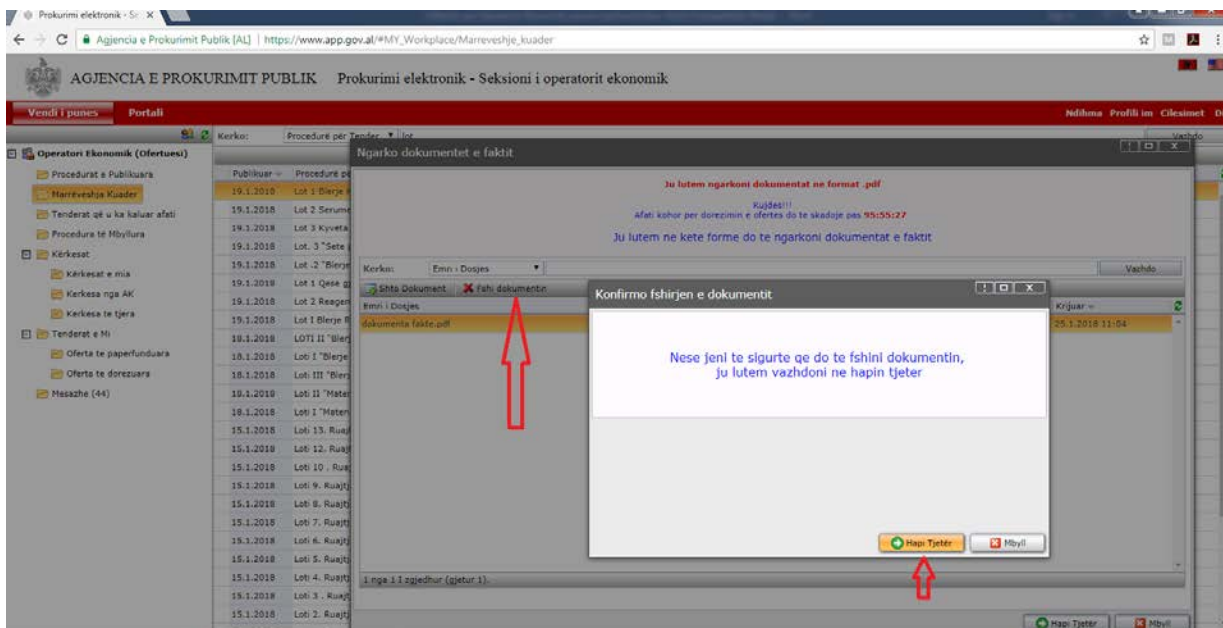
Prokurimi elektronik - Sr ×

Agjencia e Prokurimit Publik [AL] | https://www.app.gov.al/#MY_Workplace/Marreveshje_kuader

AGJENCIA E PROKURIMIT PUBLIK Prokurimi elektronik - Seksioni i operatorit ekonomik

Vendi i punes Portali

Ndihma Profili im Cilesimet

Kerko: Procedurë për Tender Lot Vazhdo

Operatori Ekonomik (Ofertuesi)
Procedurat e Publikuara
Marrëveshja Kuader
Tenderat që u ka kaluar afati
Procedura të Mbyllura
Kërkesat
Kërkesat e mia
Kerkesa nga AK
Kerkesa te tjera
Tenderat e Mi
Oferta te paperfunduara
Oferta te dorezuara
Mesazhe (44)

| Publikuar | Procedurë |
|---|---|
| 19.1.2018 | Lot 1 Blerje |
| 19.1.2018 | Lot 2 Serum |
| 19.1.2018 | Lot 3 Kyveta |
| 19.1.2018 | Lot. 3 "Sete |
| 19.1.2018 | Lot .2 "Blerje |
| 19.1.2018 | Lot 1 Qese |
| 19.1.2018 | Lot 2 Reagen |
| 19.1.2018 | Lot I Blerje |
| 18.1.2018 | LOTI II "Bler |
| 18.1.2018 | Loti I "Blerje |
| 18.1.2018 | Loti III "Bler |
| 18.1.2018 | Loti II "Mater |
| 18.1.2018 | Loti I "Mater |
| 15.1.2018 | Loti 13. Ruaj |
| 15.1.2018 | Loti 12. Ruaj |
| 15.1.2018 | Loti 10 . Rua |
| 15.1.2018 | Loti 9. Ruajt |
| 15.1.2018 | Loti 8. Ruajt |
| 15.1.2018 | Loti 7. Ruajt |
| 15.1.2018 | Loti 6. Ruajt |
| 15.1.2018 | Loti 5. Ruajt |
| 15.1.2018 | Loti 4. Ruajt |
| 15.1.2018 | Loti 3 . Ruajt |
| 15.1.2018 | Loti 2. Ruajt |

Ngarko dokumentet e faktit

Ju lutem ngarkoni dokumentat ne format .pdf

Kujdes!!!
Afati kohor per dorezimin e ofertes do te skadoje pas 95:55:27

Ju lutem ne kete forme do te ngarkoni dokumentat e faktit

Kerko: Emri i Dosjes Vazhdo

Shto Dokument Fshi dokumentin

| Emri i Dosjes | Krijuar |
|---|---|
| dokumenta fakte.pdf | 25.1.2018 11:04 |

1 nga 1 I zgjedhur (gjetur 1).

Hapi Tjeter Mbyll

Konfirmo fshirjen e dokumentit

Nese jeni te sigurte qe do te fshini dokumentin,
ju lutem vazhdoni ne hapin tjeter

Hapi Tjetër Mbyll